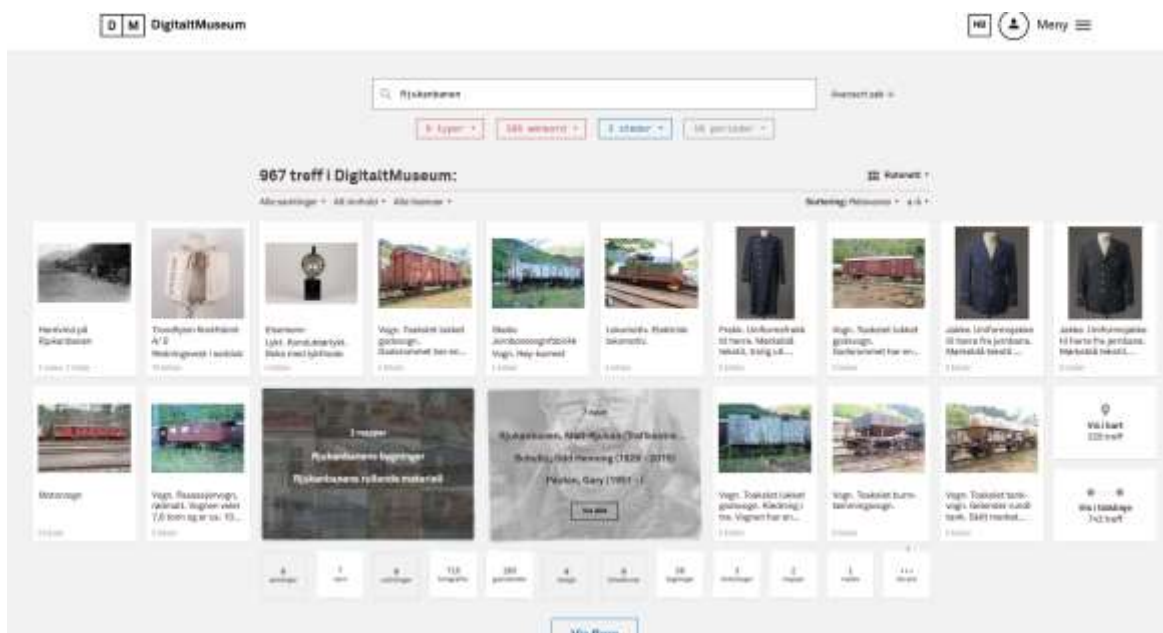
D M DigitaltMuseum

NO Meny

Rjukanbanen

Avansert søk

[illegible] typer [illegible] emneord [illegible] steder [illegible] perioder

967 treff i DigitaltMuseum:

Rutenett

Alle samlinger · Alt innhold · Alle lisenser ·

Sortering: Relevans · a-å ·

Hærvirket på Rjukanbanen

Trondhjem Nordfjeld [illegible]

Eksemem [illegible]

Vogn. Tosksket lukket godsvogn. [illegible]

Skoda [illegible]

Lokomotiv. Elektrisk lokomotiv.

Frakk. Uniformsfrakk til herre. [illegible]

Vogn. Toakslet lukket godsvogn. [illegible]

Jakke. Uniformsjakke til herre fra jernbane. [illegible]

Jakke. Uniformsjakke til herre fra jernbane. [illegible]

2 mapper

Rjukanbanens bygninger

Rjukanbanens rullende materiell

7 navn

Rjukanbanen, Norsk Hydro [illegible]

Schulte, Odd Henning (1929 - 2019)

Fleskes, Gary (1951 - )

Vis alle

Motorvogn

Vogn. Passasjervogn, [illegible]

Vogn. Toakslet lukket godsvogn. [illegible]

Vogn. Toakslet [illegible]

Vogn. Toakslet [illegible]

Vis i kart
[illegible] treff

Vis i tidslinje
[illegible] treff

Vis flere